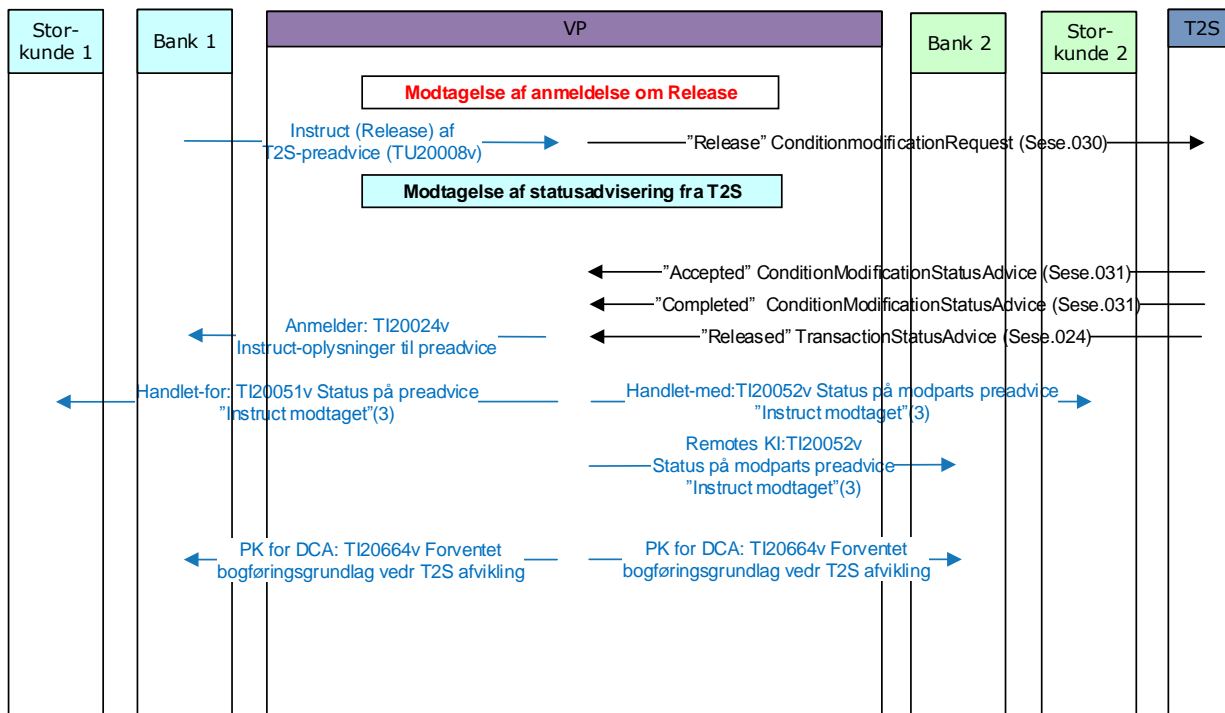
Storkunde 1

Bank 1

VP

Bank 2

Storkunde 2

T2S

Modtagelse af anmeldelse om Release

Instruct (Release) af T2S-preadvice (TU20008v)

”Release” ConditionmodificationRequest (Sese.030)

Modtagelse af statusadvisering fra T2S

”Accepted” ConditionModificationStatusAdvice (Sese.031)

”Completed” ConditionModificationStatusAdvice (Sese.031)

Anmelder: TI20024v Instruct-oplysninger til preadvice

”Released” TransactionStatusAdvice (Sese.024)

Handlet-for: TI20051v Status på preadvice ”Instruct modtaget”(3)

Handlet-med:TI20052v Status på modparts preadvice ”Instruct modtaget”(3)

Remotes KI:TI20052v Status på modparts preadvice ”Instruct modtaget”(3)

PK for DCA: TI20664v Forventet bogføringsgrundlag vedr T2S afvikling

PK for DCA: TI20664v Forventet bogføringsgrundlag vedr T2S afvikling